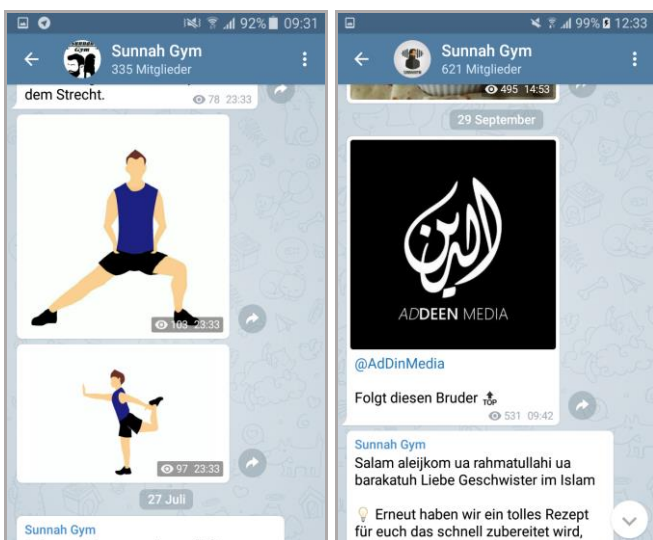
92% 09:31

Sunnah Gym
335 Mitglieder

dem Strecht.

78 23:33

103 23:33

97 23:33

27 Juli

Sunnah Gym

99% 12:33

Sunnah Gym
621 Mitglieder

495 14:53

29 September

الدين

ADDEEN MEDIA

@AdDinMedia

Folgt diesen Bruder TOP

531 09:42

Sunnah Gym
Salam aleijkom ua rahmatullahi ua barakatuh Liebe Geschwister im Islam

Erneut haben wir ein tolles Rezept für euch das schnell zubereitet wird,